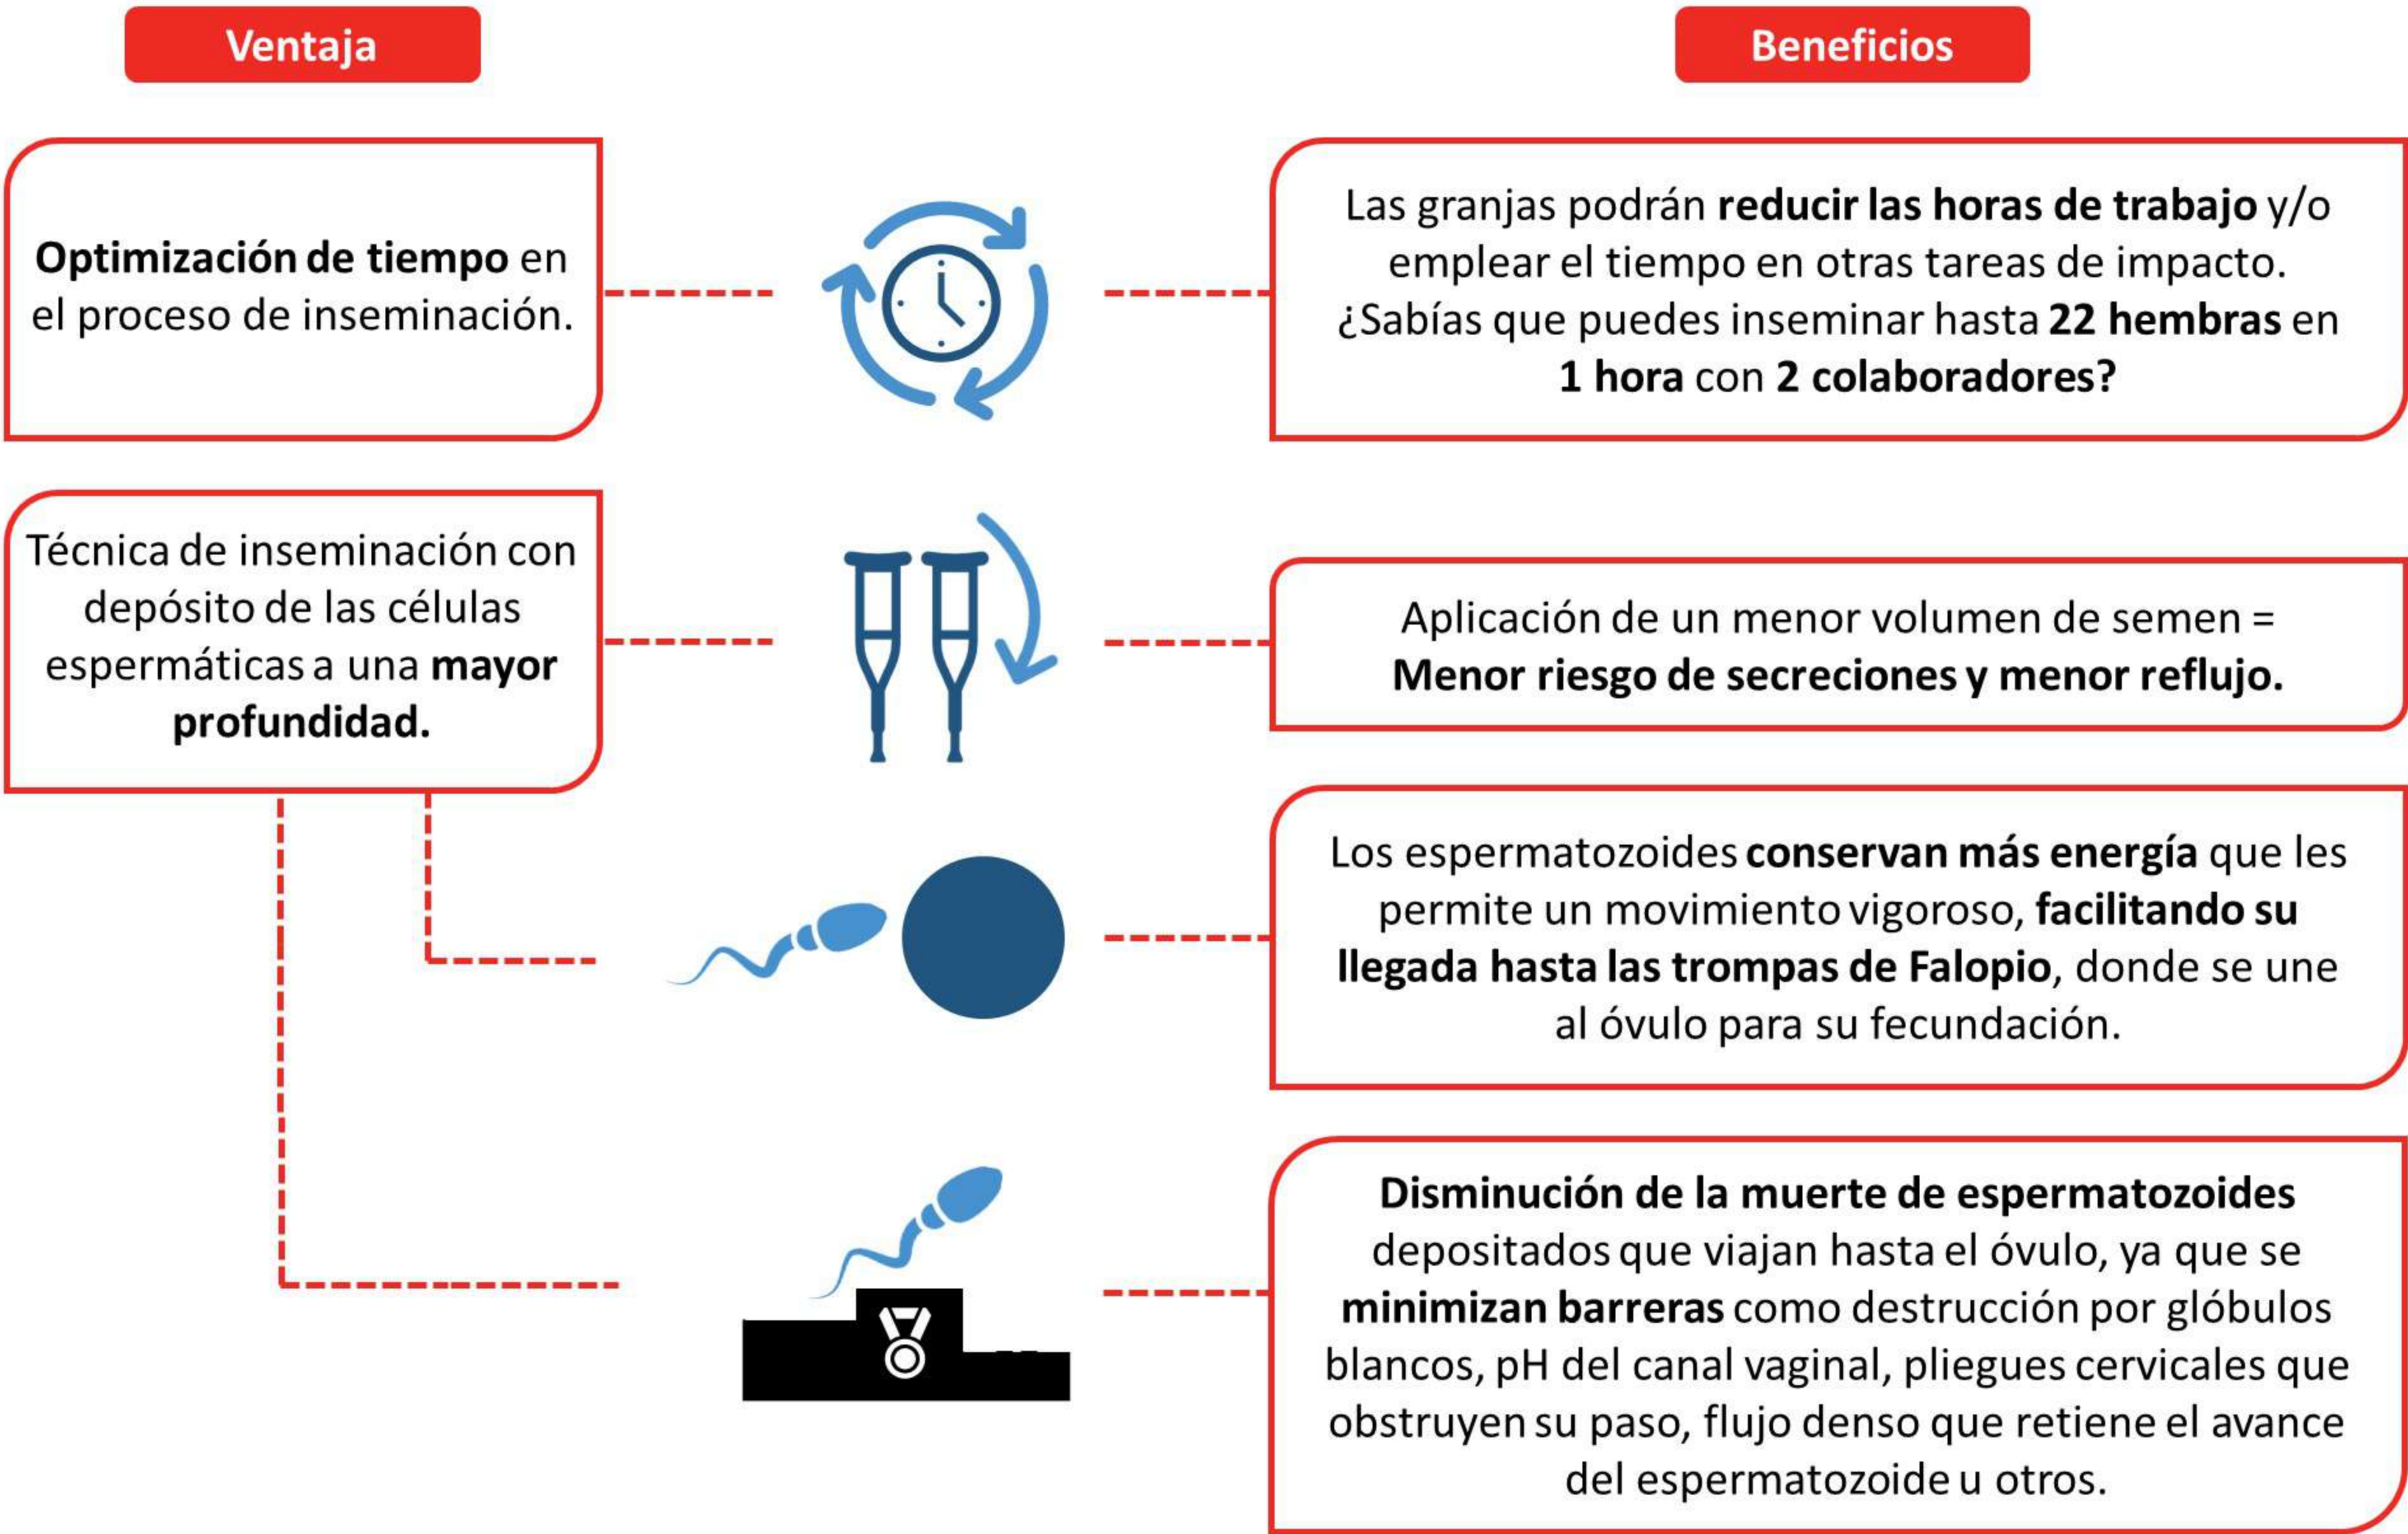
Ventaja

Beneficios

Optimización de tiempo en el proceso de inseminación.

Las granjas podrán reducir las horas de trabajo y/o emplear el tiempo en otras tareas de impacto. ¿Sabías que puedes inseminar hasta 22 hembras en 1 hora con 2 colaboradores?

Técnica de inseminación con depósito de las células espermáticas a una mayor profundidad.

Aplicación de un menor volumen de semen = Menor riesgo de secreciones y menor reflujo.

Los espermatozoides conservan más energía que les permite un movimiento vigoroso, facilitando su llegada hasta las trompas de Falopio, donde se une al óvulo para su fecundación.

Disminución de la muerte de espermatozoides depositados que viajan hasta el óvulo, ya que se minimizan barreras como destrucción por glóbulos blancos, pH del canal vaginal, pliegues cervicales que obstruyen su paso, flujo denso que retiene el avance del espermatozoide u otros.